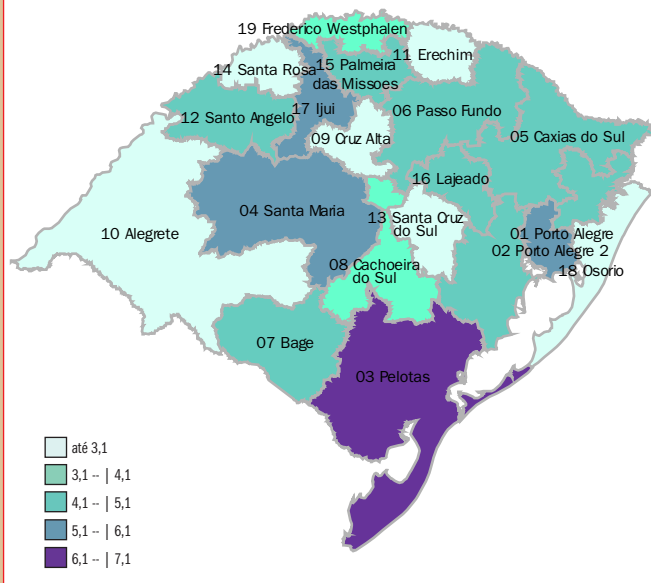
19 Frederico Westphalen
11 Erechim
15 Palmeira das Missoes
14 Santa Rosa
17 Ijui
12 Santo Angelo
06 Passo Fundo
09 Cruz Alta
05 Caxias do Sul
16 Lajeado
04 Santa Maria
13 Santa Cruz do Sul
10 Alegrete
01 Porto Alegre
02 Porto Alegre 2
08 Cachoeira do Sul
18 Osorio
07 Bage
03 Pelotas

até 3,1
3,1 -- | 4,1
4,1 -- | 5,1
5,1 -- | 6,1
6,1 -- | 7,1